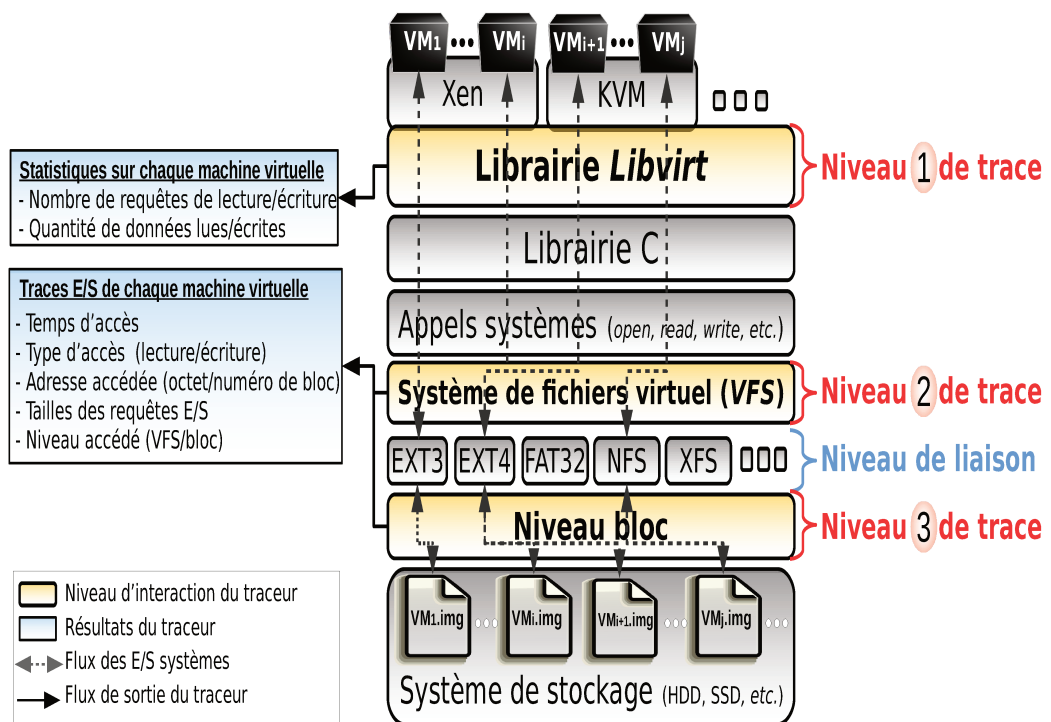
VM1 ••• VMi
VMi+1 ••• VMj
Xen
KVM
▯▯▯

Statistiques sur chaque machine virtuelle
- Nombre de requêtes de lecture/écriture
- Quantité de données lues/écrites

Librairie *Libvirt*
Niveau 1 de trace

Librairie C

Traces E/S de chaque machine virtuelle
- Temps d'accès
- Type d'accès (lecture/écriture)
- Adresse accédée (octet/numéro de bloc)
- Tailles des requêtes E/S
- Niveau accédé (VFS/bloc)

Appels systèmes (*open, read, write, etc.*)

Système de fichiers virtuel (*VFS*)
Niveau 2 de trace

EXT3 EXT4 FAT32 NFS XFS ▯▯▯
Niveau de liaison

Niveau bloc
Niveau 3 de trace

VM1.img ••• VMi.img VMi+1.img ••• VMj.img •••
Système de stockage (HDD, SSD, *etc.*)

Niveau d'interaction du traceur
Résultats du traceur
Flux des E/S systèmes
Flux de sortie du traceur